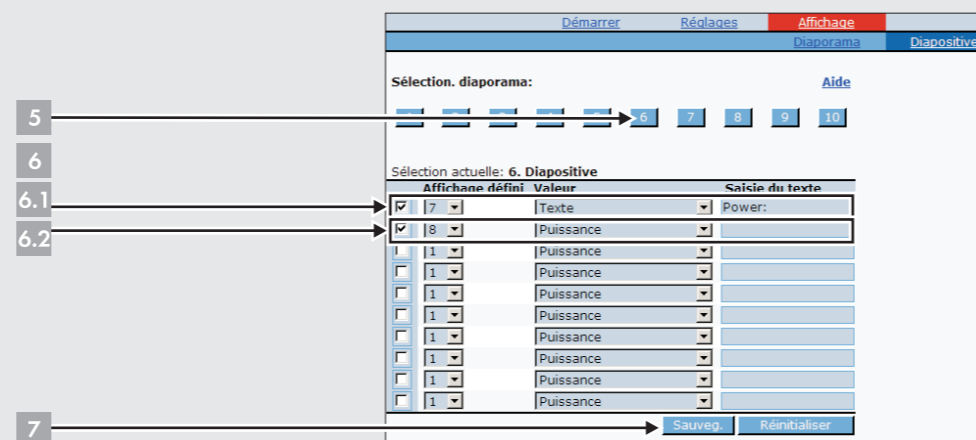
Démarrer Réglages Affichage

Diaporama Diapositive

Sélection. diaporama:

Aide

5

6 7 8 9 10

6

Sélection actuelle: 6. Diapositive

6.1

6.2

| | Affichage défini | Valeur | Saisie du texte |
|---|---|---|---|
| ☑ | 7 | Texte | Power: |
| ☑ | 8 | Puissance | |
| ☐ | 1 | Puissance | |
| ☐ | 1 | Puissance | |
| ☐ | 1 | Puissance | |
| ☐ | 1 | Puissance | |
| ☐ | 1 | Puissance | |
| ☐ | 1 | Puissance | |
| ☐ | 1 | Puissance | |
| ☐ | 1 | Puissance | |

7

Sauveg. Réinitialiser